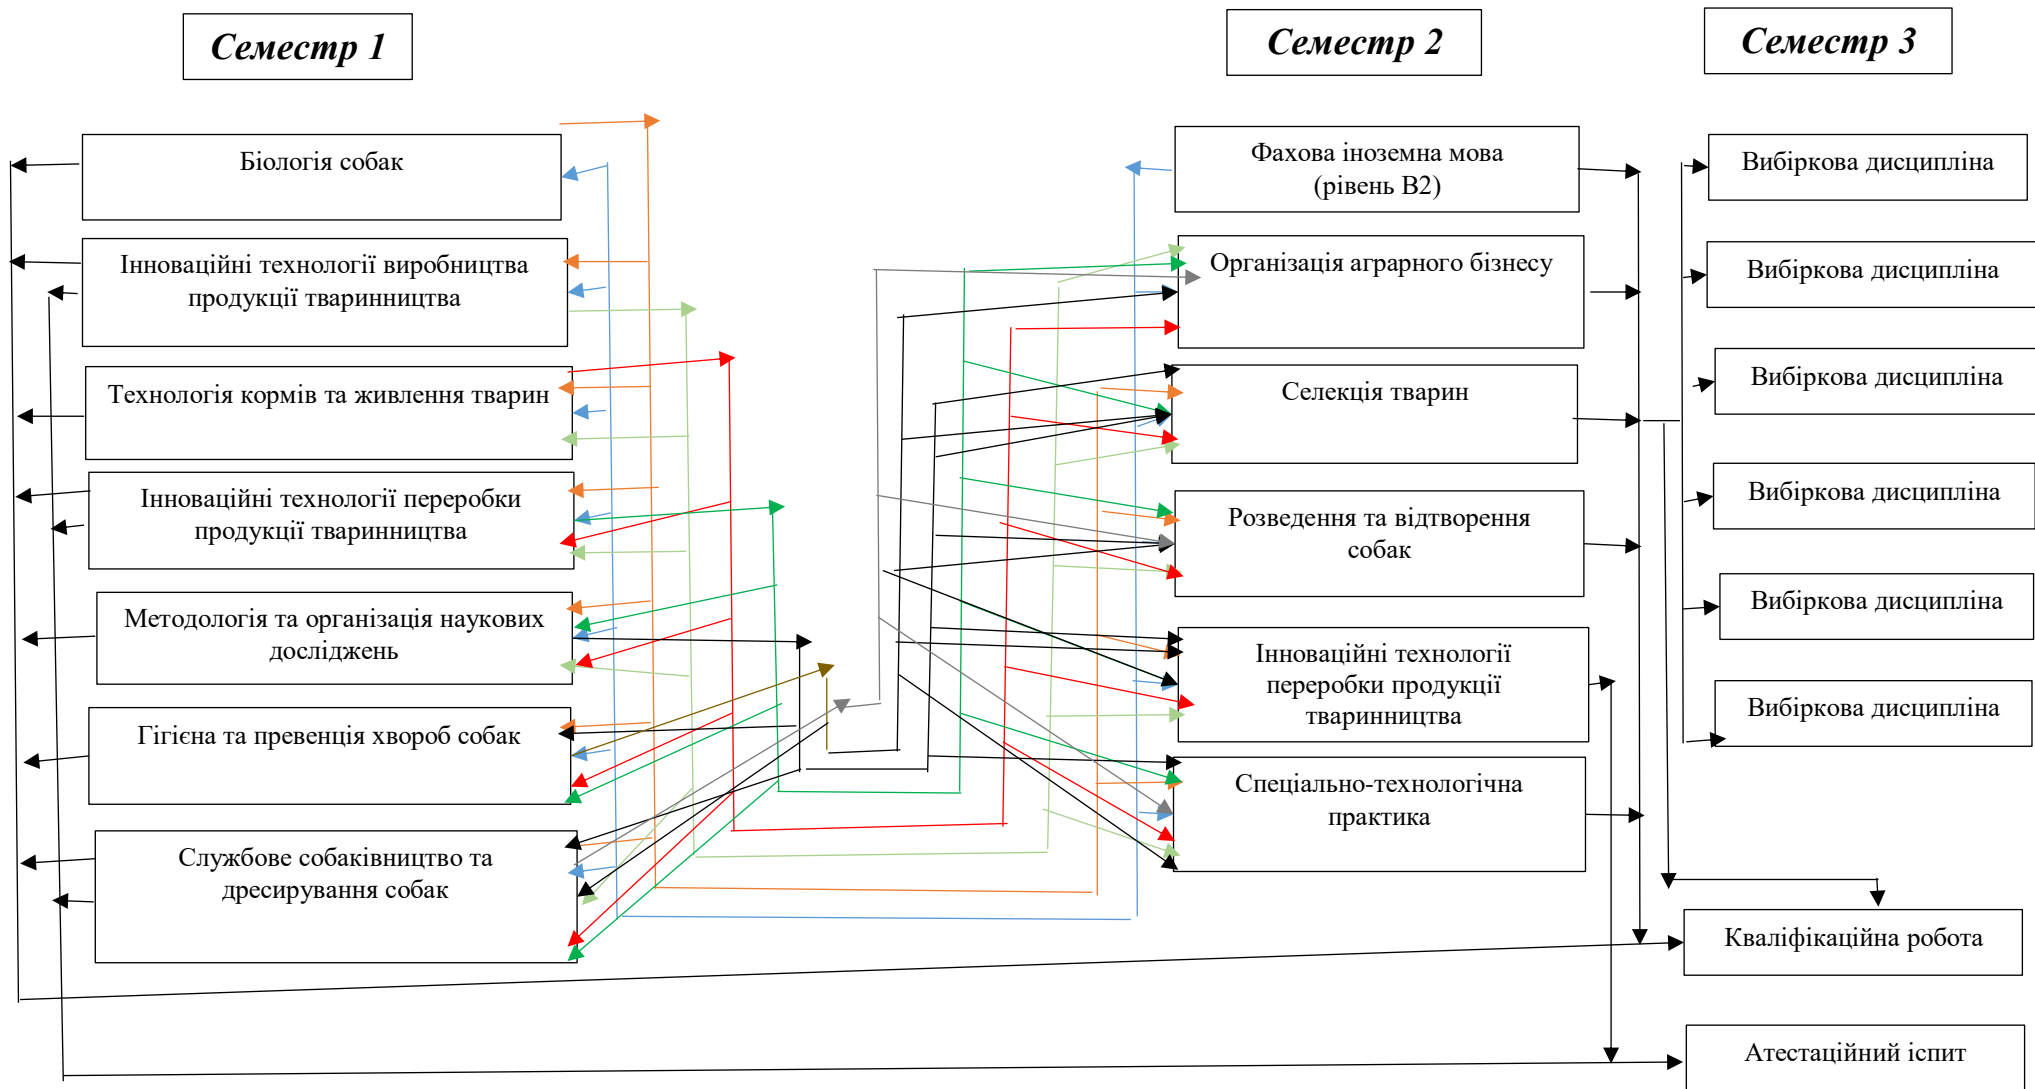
Семестр 1

Семестр 2

Семестр 3

Біологія собак

Інноваційні технології виробництва продукції тваринництва

Технологія кормів та живлення тварин

Інноваційні технології переробки продукції тваринництва

Методологія та організація наукових досліджень

Гігієна та превенція хвороб собак

Службове собаківництво та дресирування собак

Фахова іноземна мова (рівень В2)

Організація аграрного бізнесу

Селекція тварин

Розведення та відтворення собак

Інноваційні технології переробки продукції тваринництва

Спеціально-технологічна практика

Вибіркова дисципліна

Вибіркова дисципліна

Вибіркова дисципліна

Вибіркова дисципліна

Вибіркова дисципліна

Вибіркова дисципліна

Кваліфікаційна робота

Атестаційний іспит